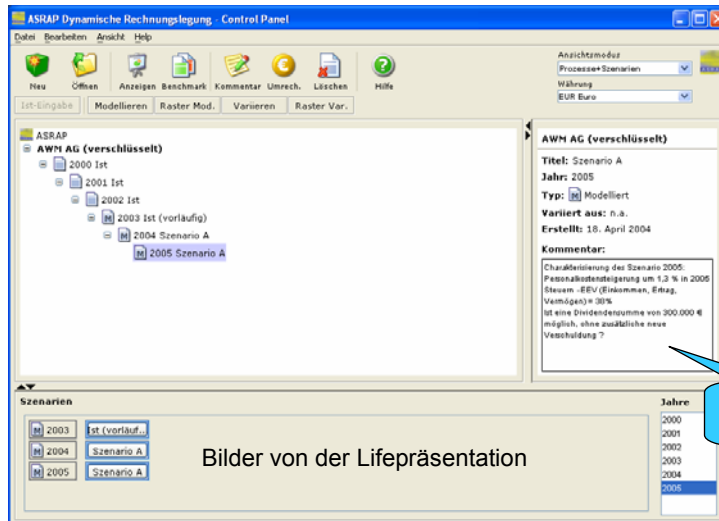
ASRAP Dynamische Rechnungslegung - Control Panel

Datei Bearbeiten Ansicht Hilfe

Neu Öffnen Anzeigen Benchmark Kommentar Umrech. Löschen Hilfe

Ansichtsmodus
Prozesse+Szenarien
Währung
EUR Euro

Ist-Eingabe Modellieren Raster Mod. Variieren Raster Var.

ASRAP
AWM AG (verschlüsselt)
2000 Ist
2001 Ist
2002 Ist
M 2003 Ist (vorläufig)
M 2004 Szenario A
M 2005 Szenario A

AWM AG (verschlüsselt)
Titel: Szenario A
Jahr: 2005
Typ: M Modelliert
Variiert aus: n.a.
Erstellt: 18. April 2004
Kommentar:
Charakterisierung des Szenario 2005: Personalkostensteigerung um 1,3 % in 2005 Steuern -EEV (Einkommen, Ertrag, Vermögen) = 30% Ist eine Dividendensumme von 300.000 € möglich, ohne zusätzliche neue Verschuldung ?

Szenarien
M 2003 Ist (vorläuf..
M 2004 Szenario A
M 2005 Szenario A

Bilder von der Lifepräsentation

Jahre
2000
2001
2002
2003
2004
2005